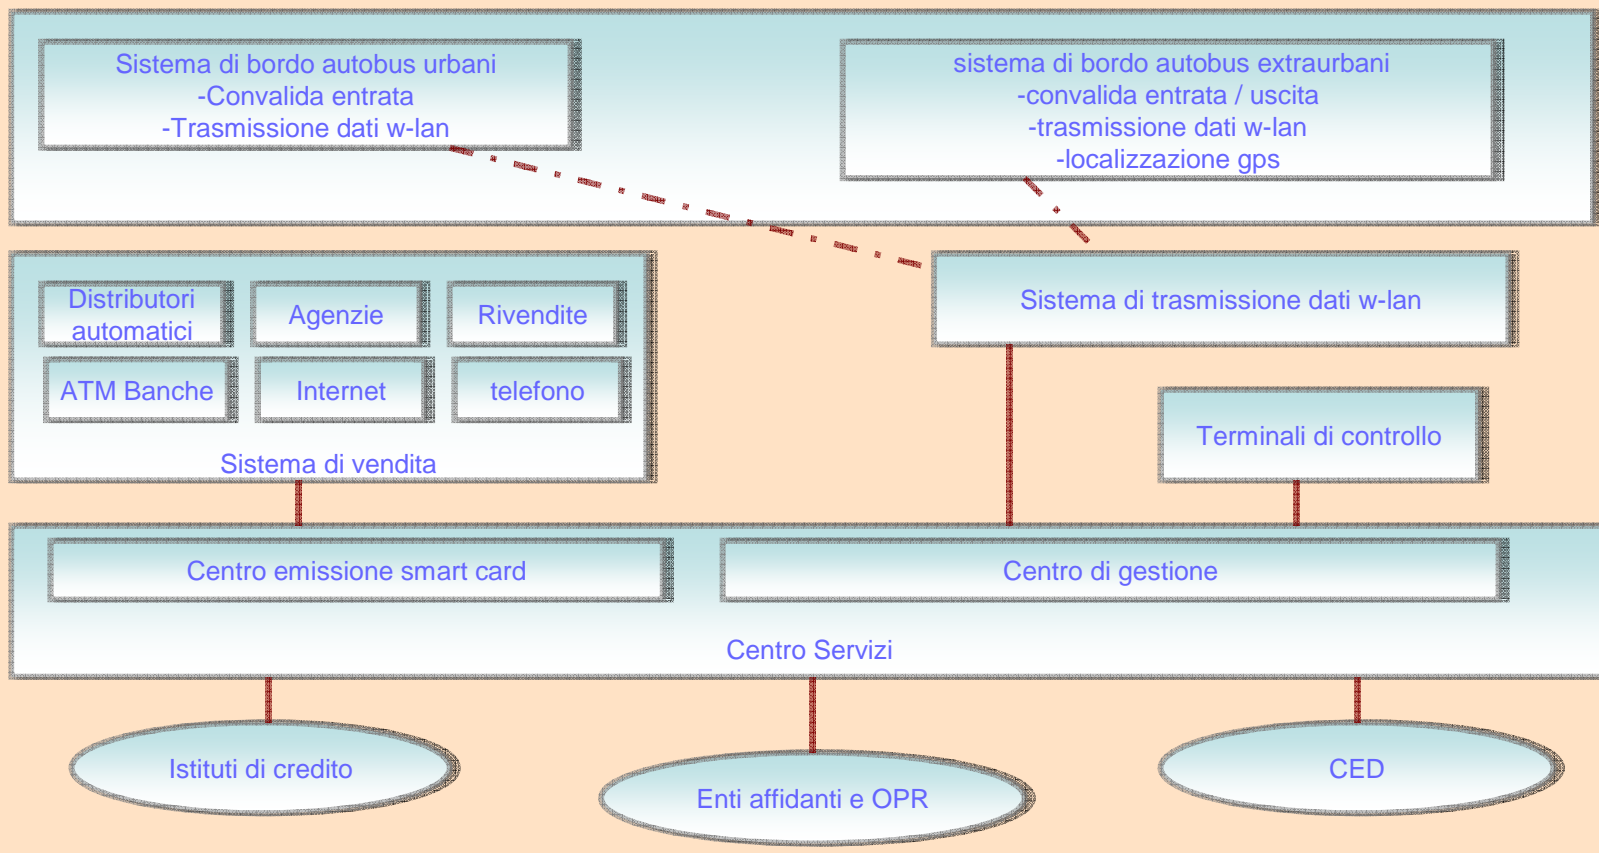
Sistema di bordo autobus urbani
-Convalida entrata
-Trasmissione dati w-lan

sistema di bordo autobus extraurbani
-convalida entrata / uscita
-trasmissione dati w-lan
-localizzazione gps

Distributori automatici

Agenzie

Rivendite

ATM Banche

Internet

telefono

Sistema di vendita

Sistema di trasmissione dati w-lan

Terminali di controllo

Centro emissione smart card

Centro di gestione

Centro Servizi

Istituti di credito

Enti affidanti e OPR

CED